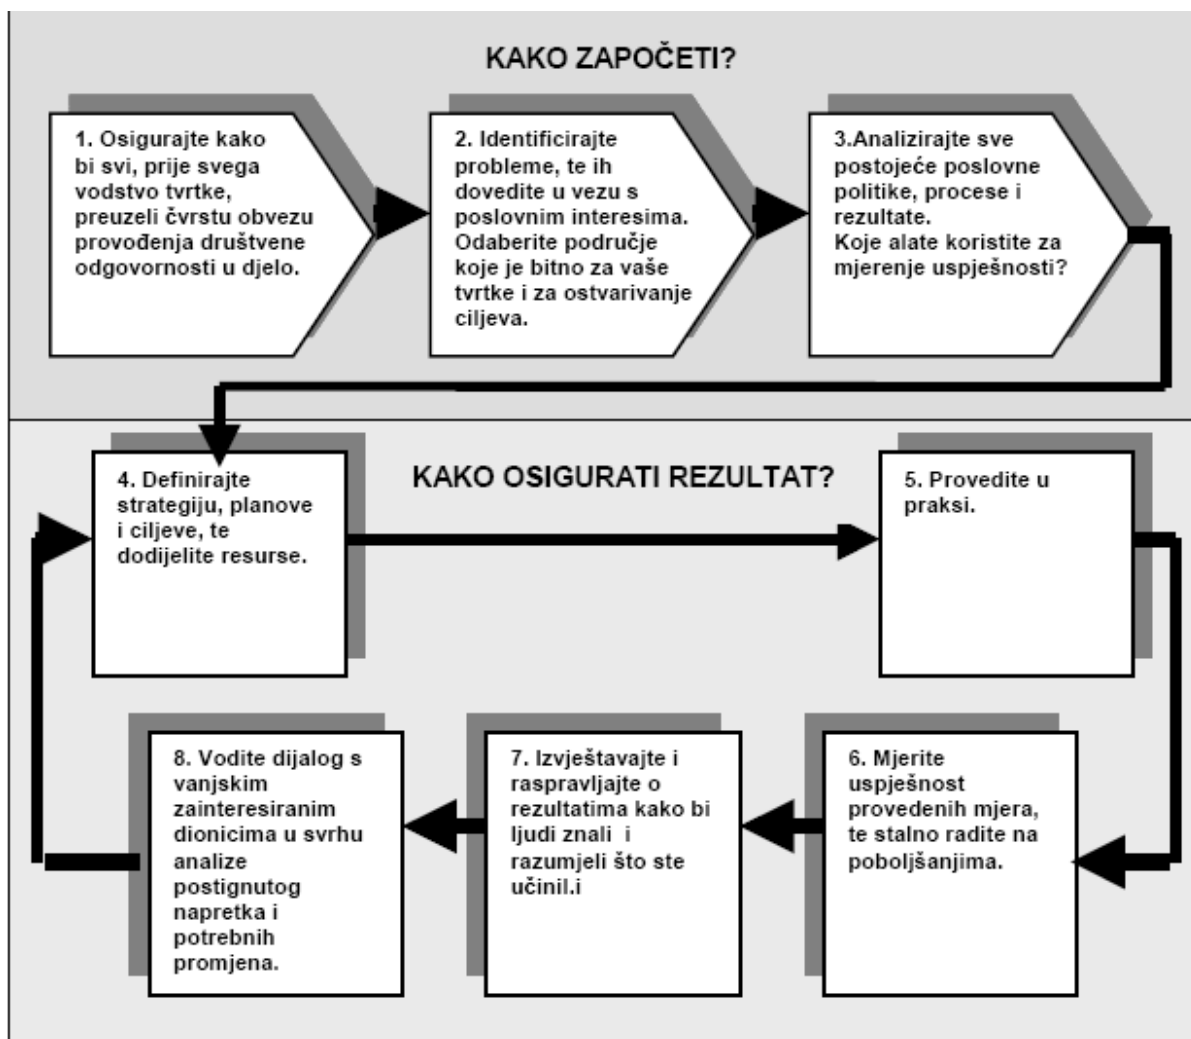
KAKO ZAPOČETI?

1. Osigurajte kako bi svi, prije svega vodstvo tvrtke, preuzeli čvrstu obvezu provođenja društvene odgovornosti u djelo.

2. Identificirajte probleme, te ih dovedite u vezu s poslovnim interesima. Odaberite područje koje je bitno za vaše tvrtke i za ostvarivanje ciljeva.

3.Analizirajte sve postojeće poslovne politike, procese i rezultate. Koje alate koristite za mjerenje uspješnosti?

KAKO OSIGURATI REZULTAT?

4. Definirajte strategiju, planove i ciljeve, te dodijelite resurse.

5. Provedite u praksi.

6. Mjerite uspješnost provedenih mjera, te stalno radite na poboljšanjima.

7. Izvještavajte i raspravljajte o rezultatima kako bi ljudi znali i razumjeli što ste učinil.i

8. Vodite dijalog s vanjskim zainteresiranim dionicima u svrhu analize postignutog napretka i potrebnih promjena.